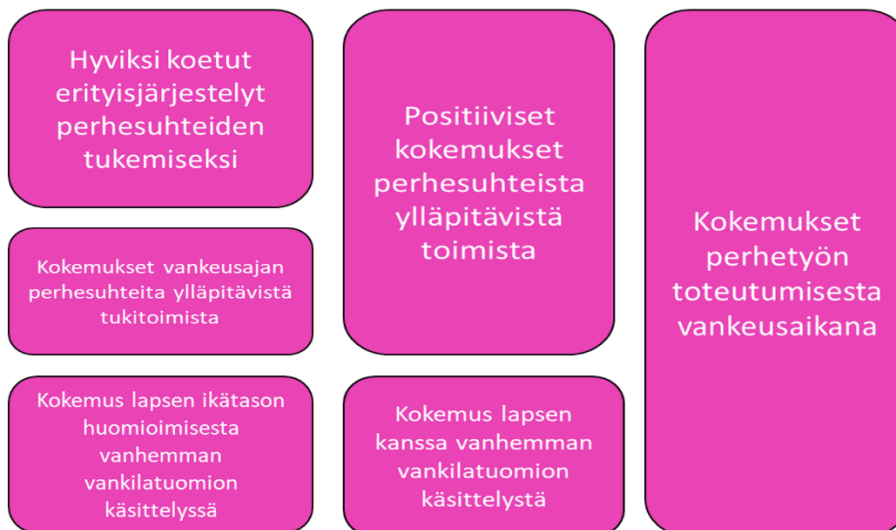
Hyviksi koetut erityisjärjestelyt perhesuhteiden tukemiseksi

Kokemukset vankeusajan perhesuhteita ylläpitävistä tukitoimista

Kokemus lapsen ikätason huomioimisesta vanhemman vankilatuomion käsittelyssä

Positiiviset kokemukset perhesuhteista ylläpitävistä toimista

Kokemus lapsen kanssa vanhemman vankilatuomion käsittelystä

Kokemukset perhetyön toteutumisesta vankeusaikana